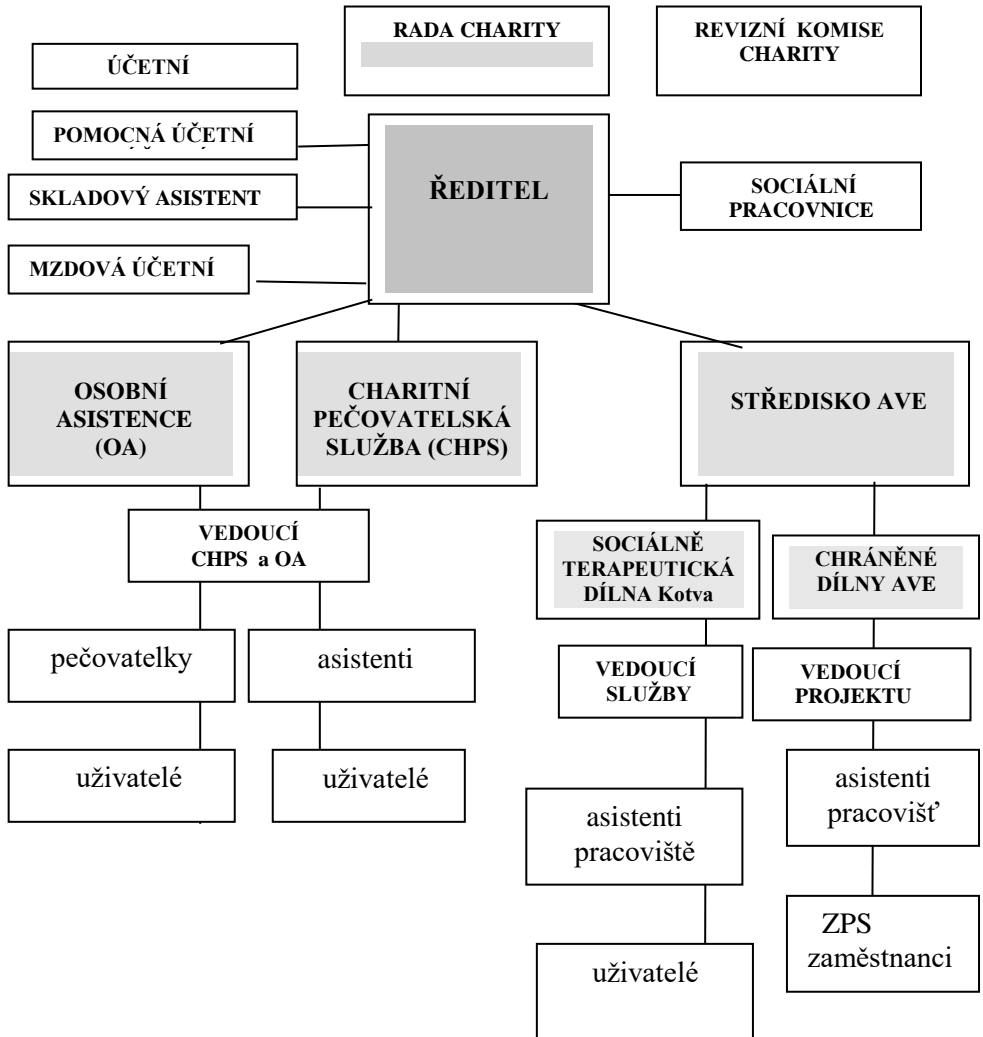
RADA CHARITY

REVIZNÍ KOMISE CHARITY

ÚČETNÍ

POMOCNÁ ÚČETNÍ

SKLADOVÝ ASISTENT

MZDOVÁ ÚČETNÍ

ŘEDITEL

SOCIÁLNÍ PRACOVNICE

OSOBNÍ ASISTENCE (OA)

CHARITNÍ PEČOVATELSKÁ SLUŽBA (CHPS)

STŘEDISKO AVE

VEDOUCÍ CHPS a OA

SOCIÁLNĚ TERAPEUTICKÁ DÍLNA Kotva

CHRÁNĚNÉ DÍLNY AVE

pečovatelky

asistenti

VEDOUCÍ SLUŽBY

VEDOUCÍ PROJEKTU

uživatelé

uživatelé

asistenti pracovišť

asistenti pracoviště

ZPS zaměstnanci

uživatelé